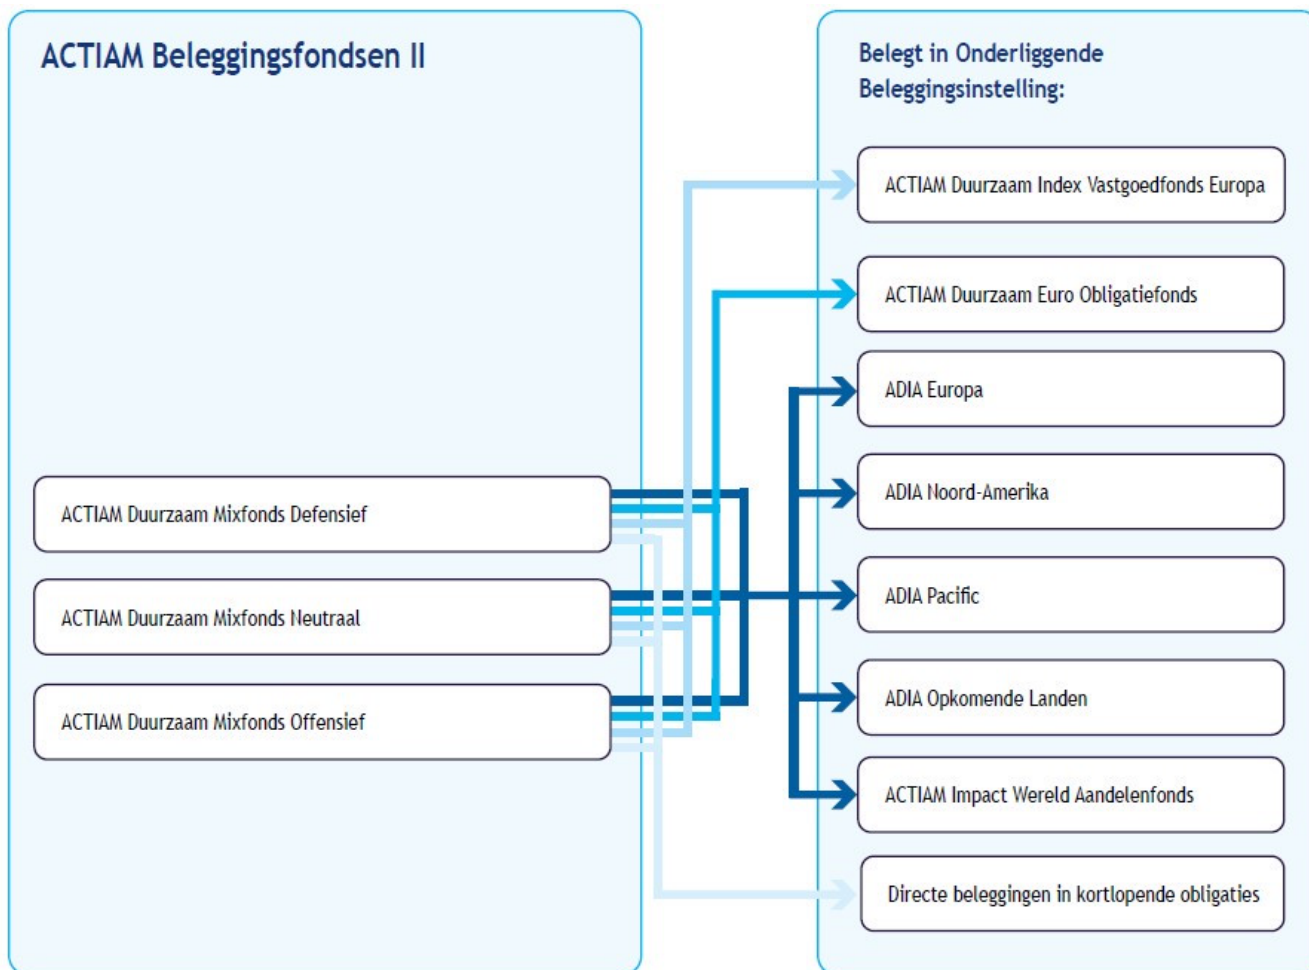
ACTIAM Beleggingsfondsen II

ACTIAM Duurzaam Mixfonds Defensief

ACTIAM Duurzaam Mixfonds Neutraal

ACTIAM Duurzaam Mixfonds Offensief

Belegt in Onderliggende Beleggingsinstelling:

ACTIAM Duurzaam Index Vastgoedfonds Europa

ACTIAM Duurzaam Euro Obligatiefonds

ADIA Europa

ADIA Noord-Amerika

ADIA Pacific

ADIA Opkomende Landen

ACTIAM Impact Wereld Aandelenfonds

Directe beleggingen in kortlopende obligaties